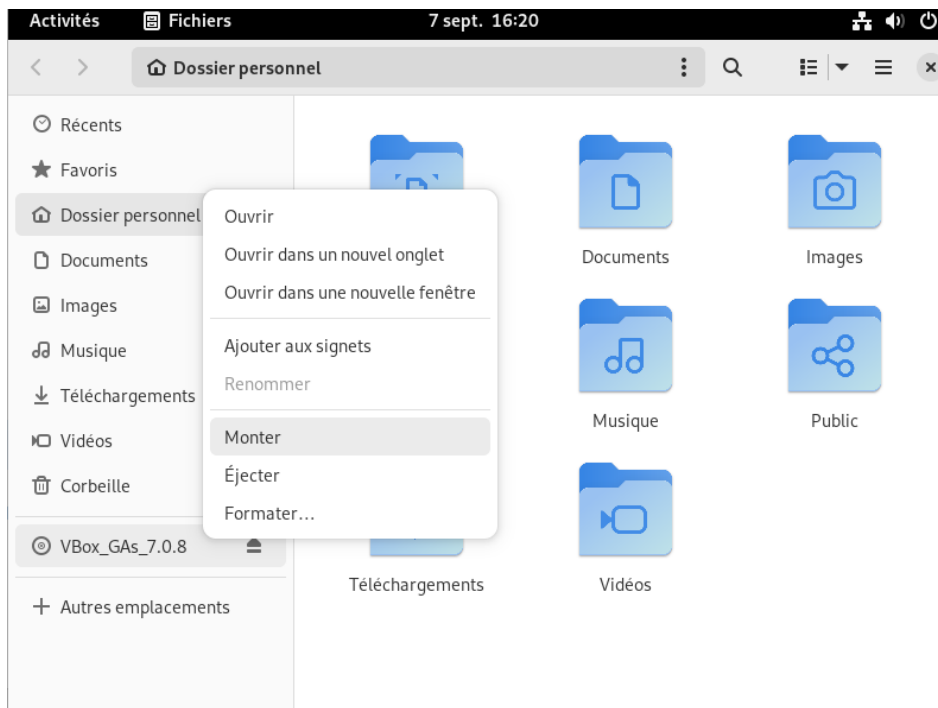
Activités Fichiers 7 sept. 16:20

Dossier personnel

Récents
Favoris
Dossier personnel
Documents
Images
Musique
Téléchargements
Vidéos
Corbeille
VBox_GAs_7.0.8
+ Autres emplacements

Ouvrir
Ouvrir dans un nouvel onglet
Ouvrir dans une nouvelle fenêtre
Ajouter aux signets
Renommer
Monter
Éjecter
Formater…

Documents
Images
Musique
Public
Téléchargements
Vidéos